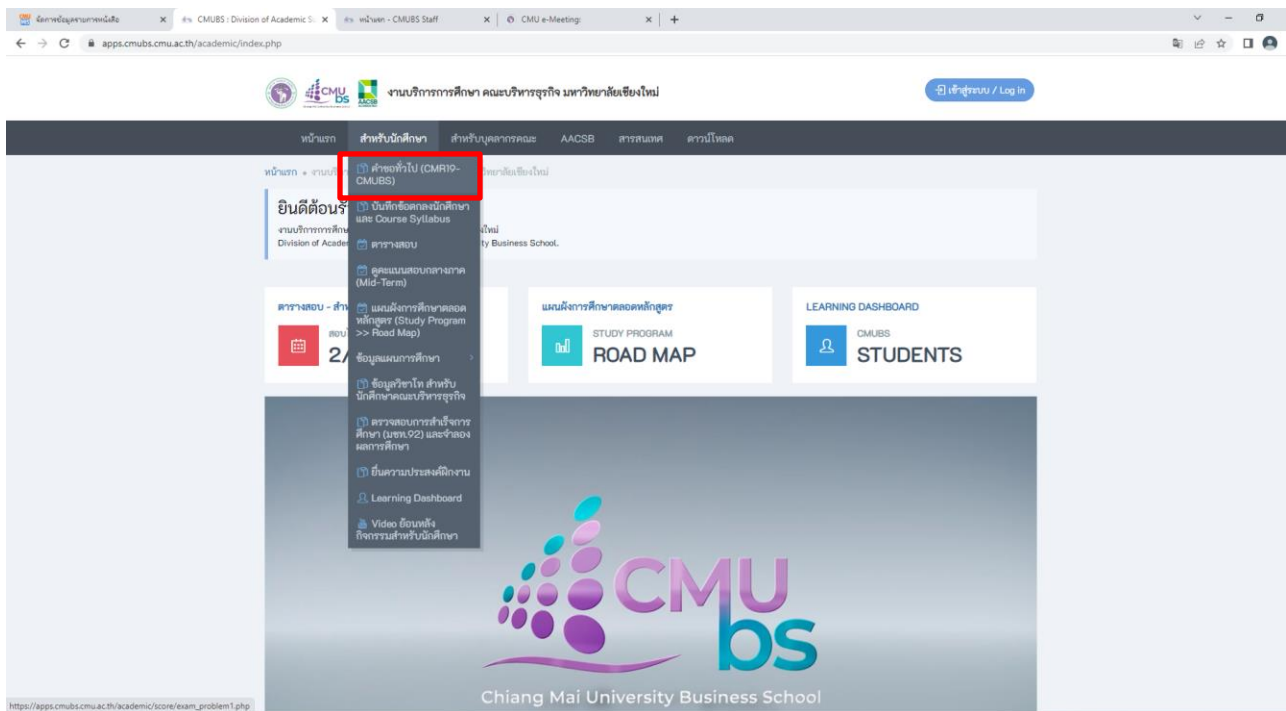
จัดการข้อมูลงานหนังสือ | CMUBS : Division of Academic S | หน้าแรก - CMUBS Staff | CMU e-Meeting | +

apps.cmubs.cmu.ac.th/academic/index.php

CMU bs AACSB งานบริการการศึกษา คณะบริหารธุรกิจ มหาวิทยาลัยเชียงใหม่

เข้าสู่ระบบ / Log in

หน้าแรก สำหรับนักศึกษา สำหรับบุคลากรคณะ AACSB สารสนเทศ ดาวน์โหลด

หน้าแรก • งานบริ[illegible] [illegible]ทยาลัยเชียงใหม่

ยินดีต้อนรั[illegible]
งานบริการการศึก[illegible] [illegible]ใหม่
Division of Acade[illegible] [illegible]ty Business School.

คำขอทั่วไป (CMR19-CMUBS)
บันทึกข้อตกลงนักศึกษา และ Course Syllabus
ตารางสอบ
ดูคะแนนสอบกลางภาค (Mid-Term)
แผนผังการศึกษาตลอดหลักสูตร (Study Program >> Road Map)
ข้อมูลแผนการศึกษา
ข้อมูลวิชาโท สำหรับนักศึกษาคณะบริหารธุรกิจ
ตรวจสอบการสำเร็จการศึกษา (มชท.92) และจำลองผลการศึกษา
ยื่นความประสงค์ฝึกงาน
Learning Dashboard
Video ย้อนหลัง กิจกรรมสำหรับนักศึกษา

ตารางสอบ - สำ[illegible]
สอบ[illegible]
2/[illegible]

แผนผังการศึกษาตลอดหลักสูตร
STUDY PROGRAM
ROAD MAP

LEARNING DASHBOARD
CMUBS
STUDENTS

CMU bs
Chiang Mai University Business School

https://apps.cmubs.cmu.ac.th/academic/score/exam_problem1.php